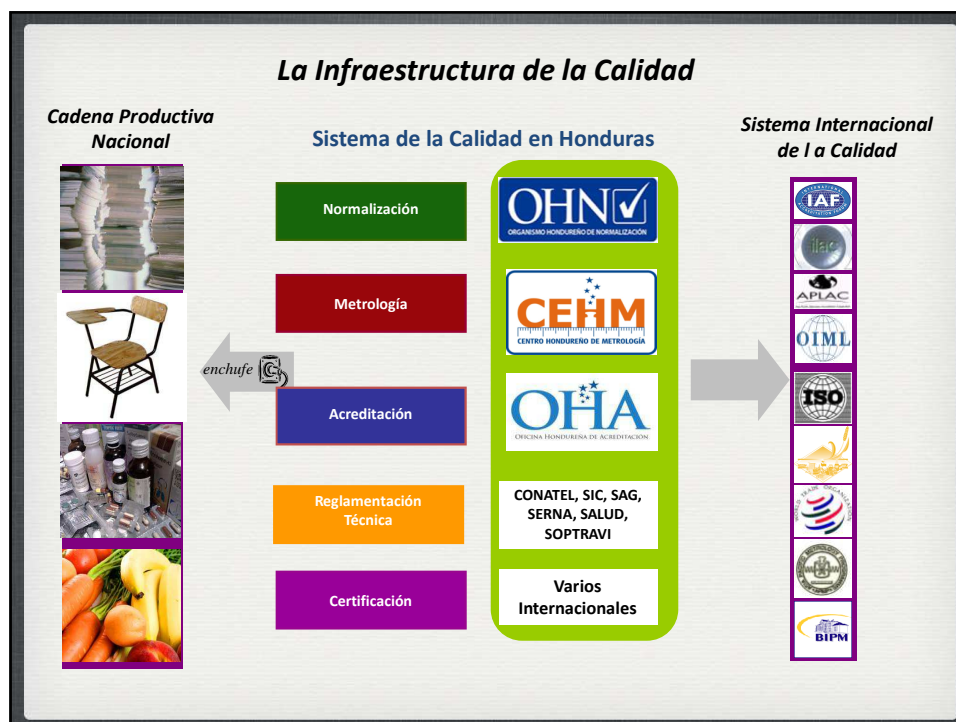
La Infraestructura de la Calidad

Cadena Productiva Nacional

Sistema de la Calidad en Honduras

Sistema Internacional de l a Calidad

Normalización

OHN
ORGANISMO HONDUREÑO DE NORMALIZACIÓN

Metrología

CEHM
CENTRO HONDUREÑO DE METROLOGÍA

enchufe

Acreditación

OHA
OFICINA HONDUREÑA DE ACREDITACIÓN

Reglamentación Técnica

CONATEL, SIC, SAG, SERNA, SALUD, SOPTRAVI

Certificación

Varios Internacionales

IAF

ilac

APLAC

OIML

ISO

WORLD TRADE ORGANIZATION

BIPM